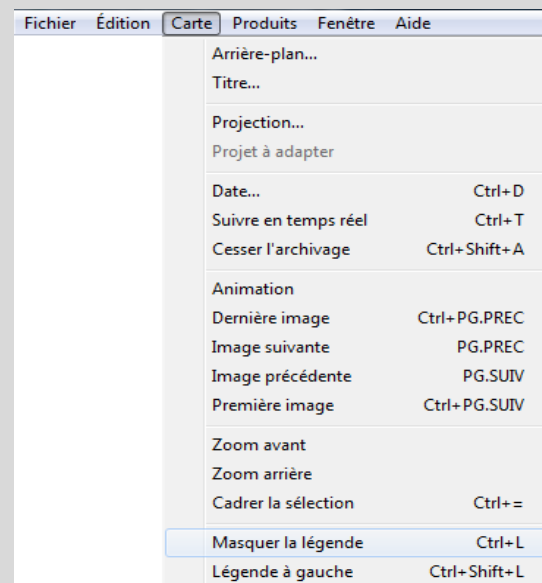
Fichier Édition Carte Produits Fenêtre Aide

Arrière-plan...
Titre...

Projection...
Projet à adapter

Date... Ctrl+D
Suivre en temps réel Ctrl+T
Cesser l'archivage Ctrl+Shift+A

Animation
Dernière image Ctrl+PG.PREC
Image suivante PG.PREC
Image précédente PG.SUIV
Première image Ctrl+PG.SUIV

Zoom avant
Zoom arrière
Cadrer la sélection Ctrl+=

Masquer la légende Ctrl+L
Légende à gauche Ctrl+Shift+L